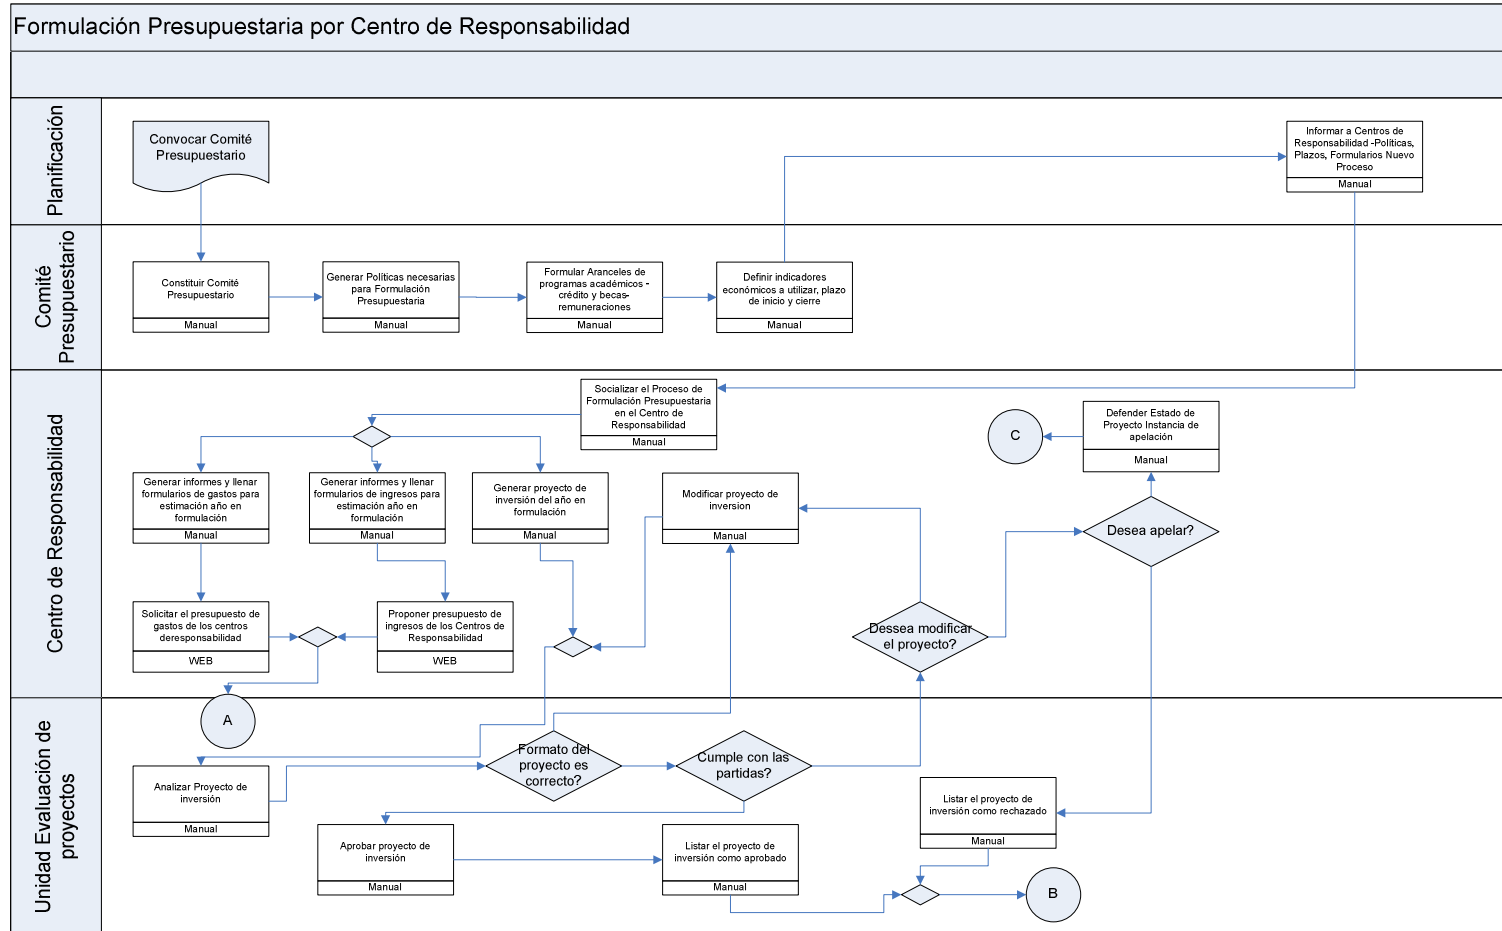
Formulación Presupuestaria por Centro de Responsabilidad

Planificación

Convocar Comité Presupuestario

Informar a Centros de Responsabilidad -Políticas, Plazos, Formularios Nuevo Proceso
Manual

Comité Presupuestario

Constituir Comité Presupuestario
Manual

Generar Políticas necesarias para Formulación Presupuestaria
Manual

Formular Aranceles de programas académicos - crédito y becas- remuneraciones
Manual

Definir indicadores económicos a utilizar, plazo de inicio y cierre
Manual

Centro de Responsabilidad

Socializar el Proceso de Formulación Presupuestaria en el Centro de Responsabilidad
Manual

Defender Estado de Proyecto Instancia de apelación
Manual

C

Generar informes y llenar formularios de gastos para estimación año en formulación
Manual

Generar informes y llenar formularios de ingresos para estimación año en formulación
Manual

Generar proyecto de inversión del año en formulación
Manual

Modificar proyecto de inversion
Manual

Desea apelar?

Solicitar el presupuesto de gastos de los centros deresponsabilidad
WEB

Proponer presupuesto de ingresos de los Centros de Responsabilidad
WEB

Dessea modificar el proyecto?

Unidad Evaluación de proyectos

A

Formato del proyecto es correcto?

Cumple con las partidas?

Analizar Proyecto de inversión
Manual

Listar el proyecto de inversión como rechazado
Manual

Aprobar proyecto de inversión
Manual

Listar el proyecto de inversión como aprobado
Manual

B